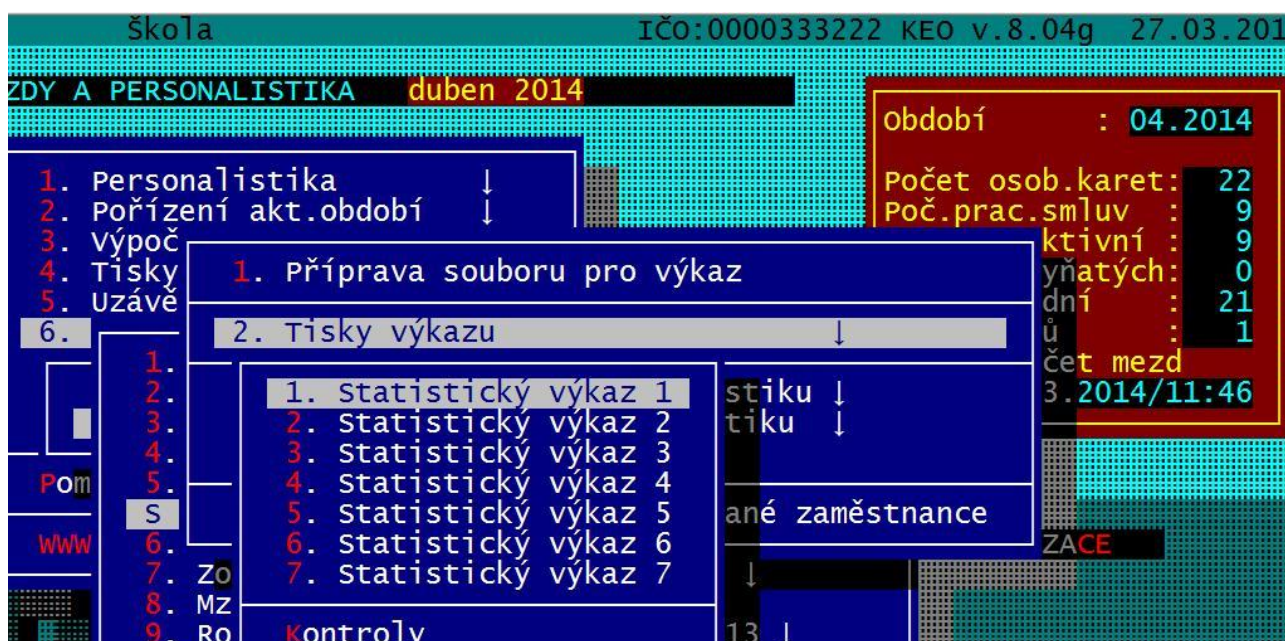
Škola IČO:0000333222 KEO v.8.04g 27.03.201

ZDY A PERSONALISTIKA duben 2014

Období : 04.2014

Počet osob.karet: 22
Poč.prac.smluv : 9
ktivní : 9
yňatých: 0
dní : 21
ů : 1
čet mezd
3.2014/11:46

1. Personalistika ↓
2. Pořízení akt.období ↓
3. Výpoč
4. Tisky
5. Uzávě
6.

1. Příprava souboru pro výkaz

2. Tisky výkazu ↓

1.
2.
3.
4.
5.
6.
7. Zo
8. Mz
9. Ro

1. Statistický výkaz 1
2. Statistický výkaz 2
3. Statistický výkaz 3
4. Statistický výkaz 4
5. Statistický výkaz 5
6. Statistický výkaz 6
7. Statistický výkaz 7

stiku ↓
tiku ↓

ané zaměstnance

Pom
S
WWW

ZACE

Kontroly 13 ↓